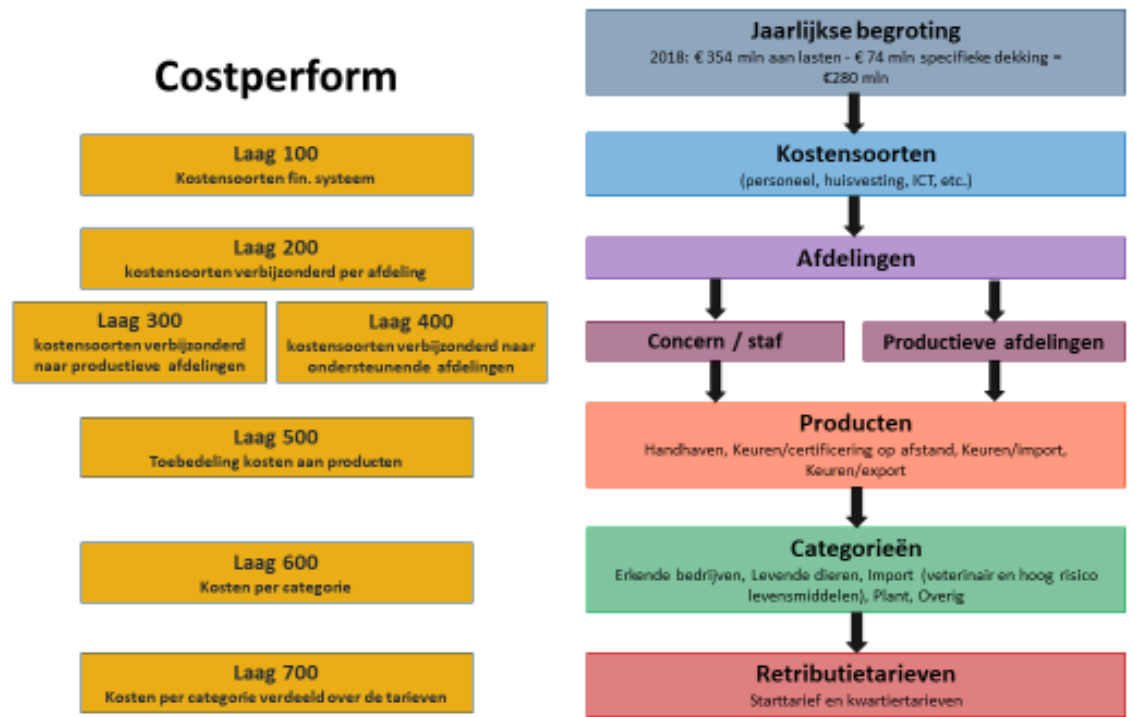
Costperform

Laag 100
Kostensoorten fin. systeem

Laag 200
kostensoorten verbijzonderd per afdeling

Laag 300
kostensoorten verbijzonderd naar productieve afdelingen

Laag 400
kostensoorten verbijzonderd naar ondersteunende afdelingen

Laag 500
Toebedeling kosten aan producten

Laag 600
Kosten per categorie

Laag 700
Kosten per categorie verdeeld over de tarieven

Jaarlijkse begroting
2018: € 354 mln aan lasten - € 74 mln specifieke dekking = €280 mln

Kostensoorten
(personeel, huisvesting, ICT, etc.)

Afdelingen

Concern / staf

Productieve afdelingen

Producten
Handhaven, Keuren/certificering op afstand, Keuren/import, Keuren/export

Categorieën
Erkende bedrijven, Levende dieren, Import (veterinair en hoog risico levensmiddelen), Plant, Overig

Retributietarieven
Starttarief en kwartiertarieven